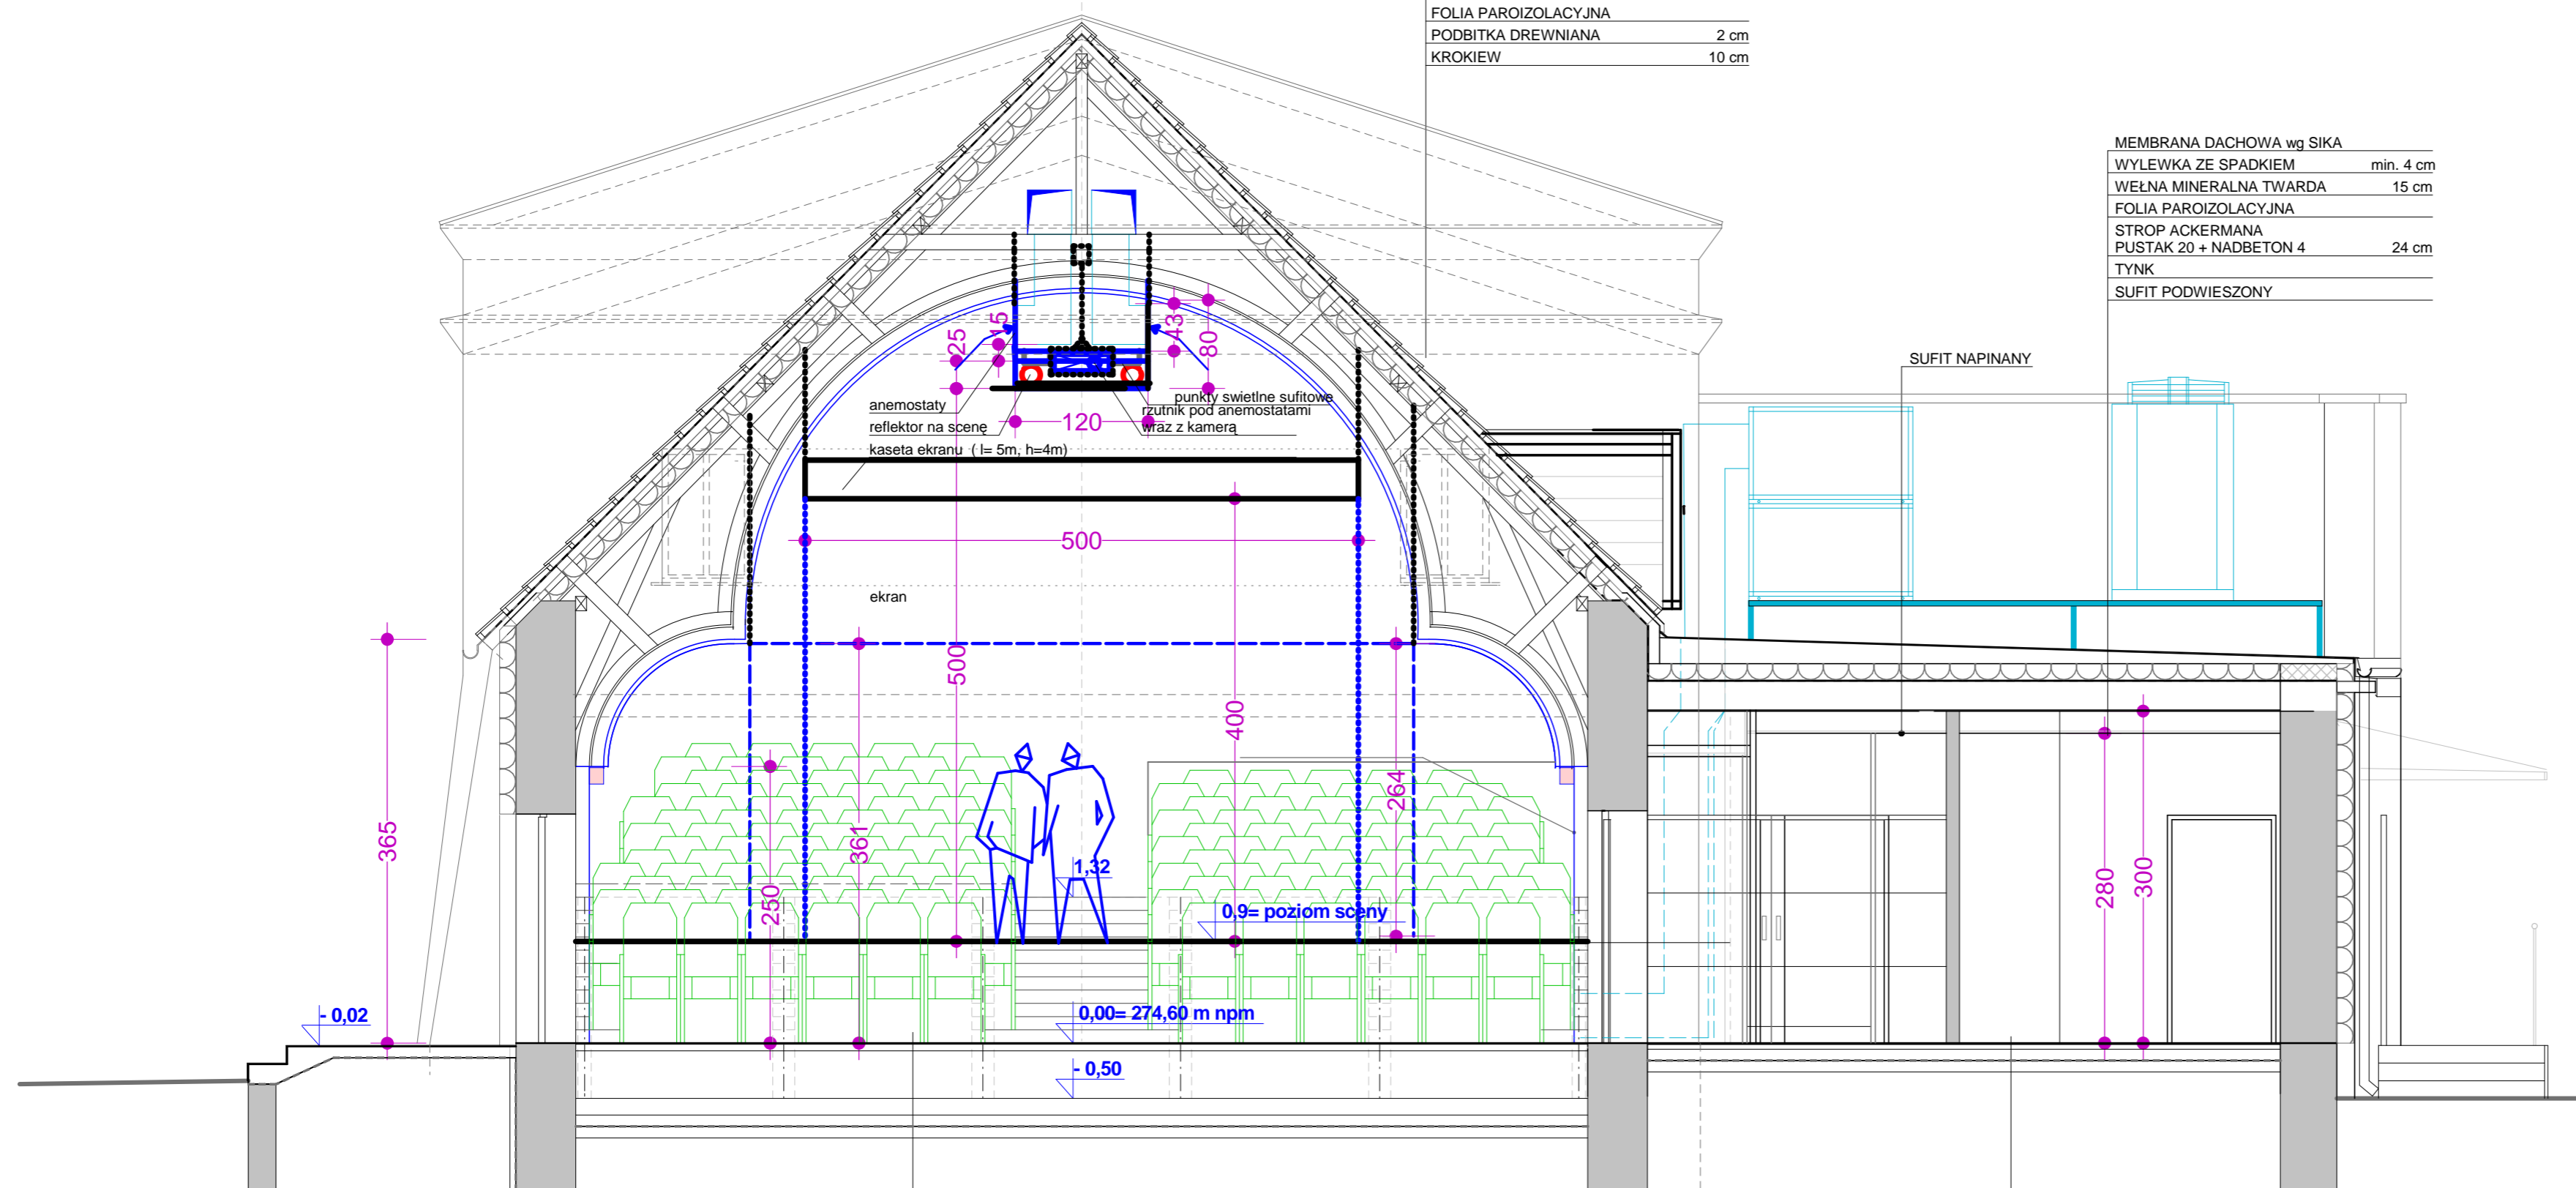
FOLIA PAROIZOLACYJNA
PODBITKA DREWNIANA 2 cm
KROKIEW 10 cm

MEMBRANA DACHOWA wg SIKA
WYLEWKA ZE SPADKIEM min. 4 cm
WEŁNA MINERALNA TWARDA 15 cm
FOLIA PAROIZOLACYJNA
STROP ACKERMANA
PUSTAK 20 + NADBETON 4 24 cm
TYNK
SUFIT PODWIESZONY

SUFIT NAPINANY

25
15
43
80
punkty swietlne sufitowe
rzutnik pod anemostatami
wraz z kamerą
anemostaty
reflektor na scenę
120
kaseta ekranu ( l= 5m, h=4m)
500
ekran
500
400
264
365
361
250
1,32
0,9= poziom sceny
- 0,02
0,00= 274,60 m npm
- 0,50
280
300